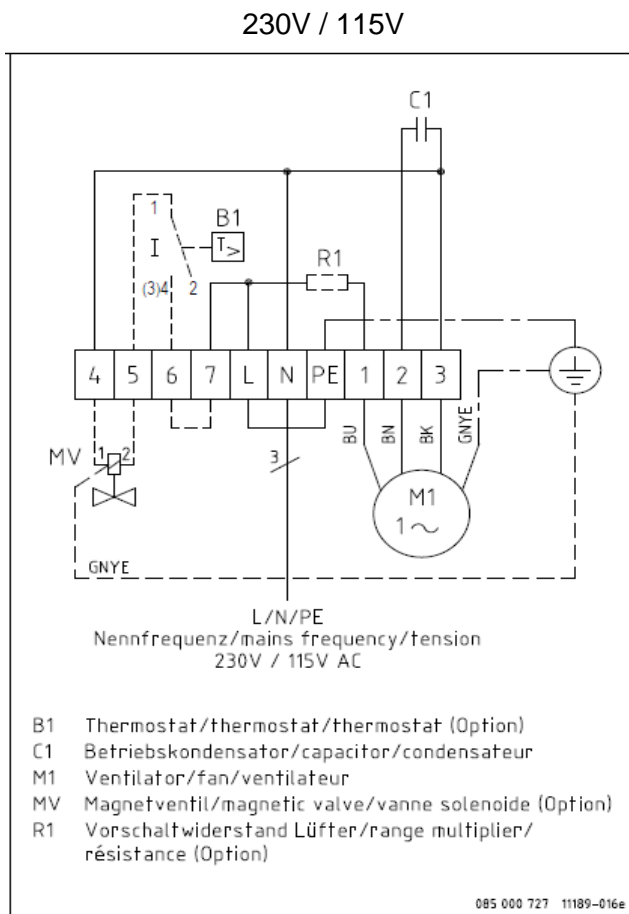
230V / 115V

C1

B1

1

I

T>

(3)4

2

R1

4 5 6 7 L N PE 1 2 3

MV

1 2

3

BU BN BK GNYE

M1
1~

GNYE

L/N/PE
Nennfrequenz/mains frequency/tension
230V / 115V AC

B1 Thermostat/thermostat/thermostat (Option)
C1 Betriebskondensator/capacitor/condensateur
M1 Ventilator/fan/ventilateur
MV Magnetventil/magnetic valve/vanne solenoide (Option)
R1 Vorschaltwiderstand Lüfter/range multiplier/ résistance (Option)

085 000 727 11189-016e